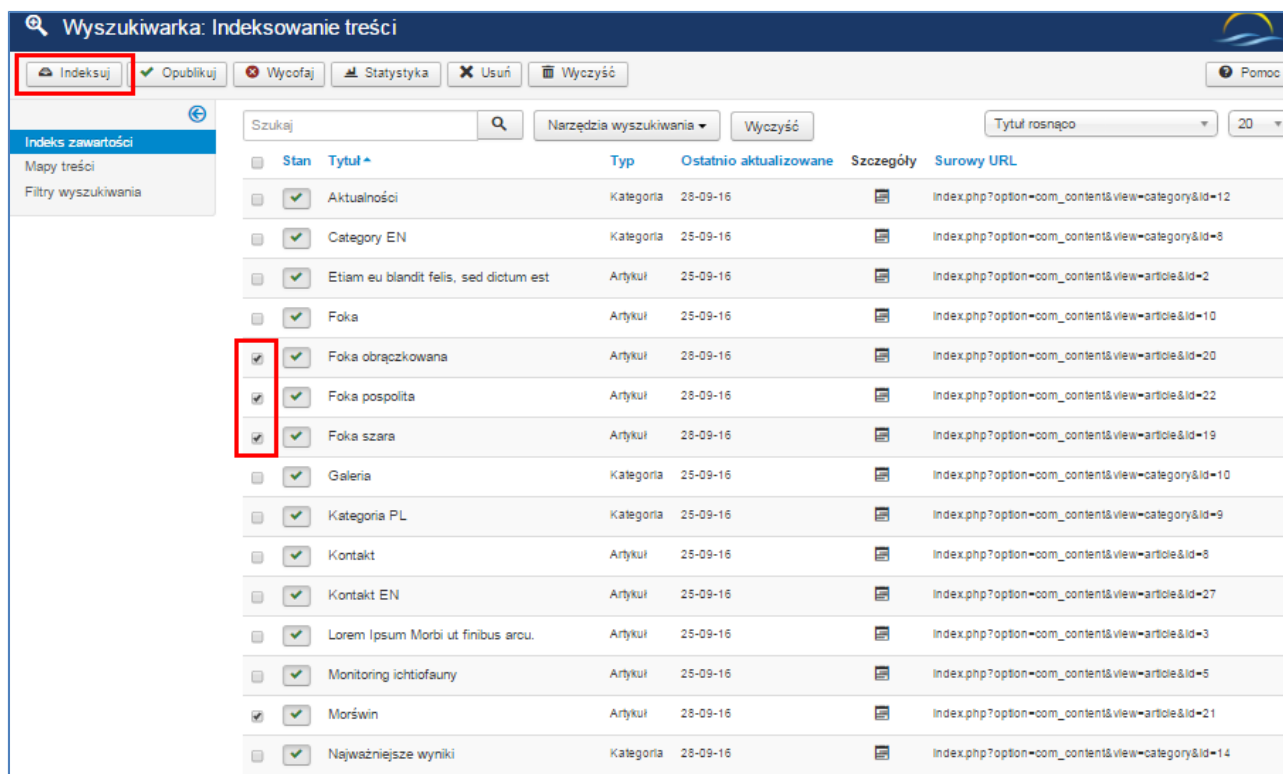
Wyszukiwarka: Indeksowanie treści

Indeksuj | Opublikuj | Wycofaj | Statystyka | Usuń | Wyczyść | Pomoc

Indeks zawartości
Mapy treści
Filtry wyszukiwania

Szukaj | Narzędzia wyszukiwania | Wyczyść | Tytuł rosnąco | 20

| | Stan | Tytuł | Typ | Ostatnio aktualizowane | Szczegóły | Surowy URL |
|---|---|---|---|---|---|---|
| | | Aktualności | Kategoria | 28-09-16 | | index.php?option=com_content&view=category&id=12 |
| | | Category EN | Kategoria | 25-09-16 | | index.php?option=com_content&view=category&id=8 |
| | | Etiam eu blandit felis, sed dictum est | Artykuł | 25-09-16 | | index.php?option=com_content&view=article&id=2 |
| | | Foka | Artykuł | 25-09-16 | | index.php?option=com_content&view=article&id=10 |
| | | Foka obrączkowana | Artykuł | 28-09-16 | | index.php?option=com_content&view=article&id=20 |
| | | Foka pospolita | Artykuł | 28-09-16 | | index.php?option=com_content&view=article&id=22 |
| | | Foka szara | Artykuł | 28-09-16 | | index.php?option=com_content&view=article&id=19 |
| | | Galeria | Kategoria | 25-09-16 | | index.php?option=com_content&view=category&id=10 |
| | | Kategoria PL | Kategoria | 25-09-16 | | index.php?option=com_content&view=category&id=9 |
| | | Kontakt | Artykuł | 25-09-16 | | index.php?option=com_content&view=article&id=8 |
| | | Kontakt EN | Artykuł | 25-09-16 | | index.php?option=com_content&view=article&id=27 |
| | | Lorem Ipsum Morbi ut finibus arcu. | Artykuł | 25-09-16 | | index.php?option=com_content&view=article&id=3 |
| | | Monitoring ichtiofauny | Artykuł | 25-09-16 | | index.php?option=com_content&view=article&id=5 |
| | | Morświn | Artykuł | 28-09-16 | | index.php?option=com_content&view=article&id=21 |
| | | Najważniejsze wyniki | Kategoria | 28-09-16 | | index.php?option=com_content&view=category&id=14 |